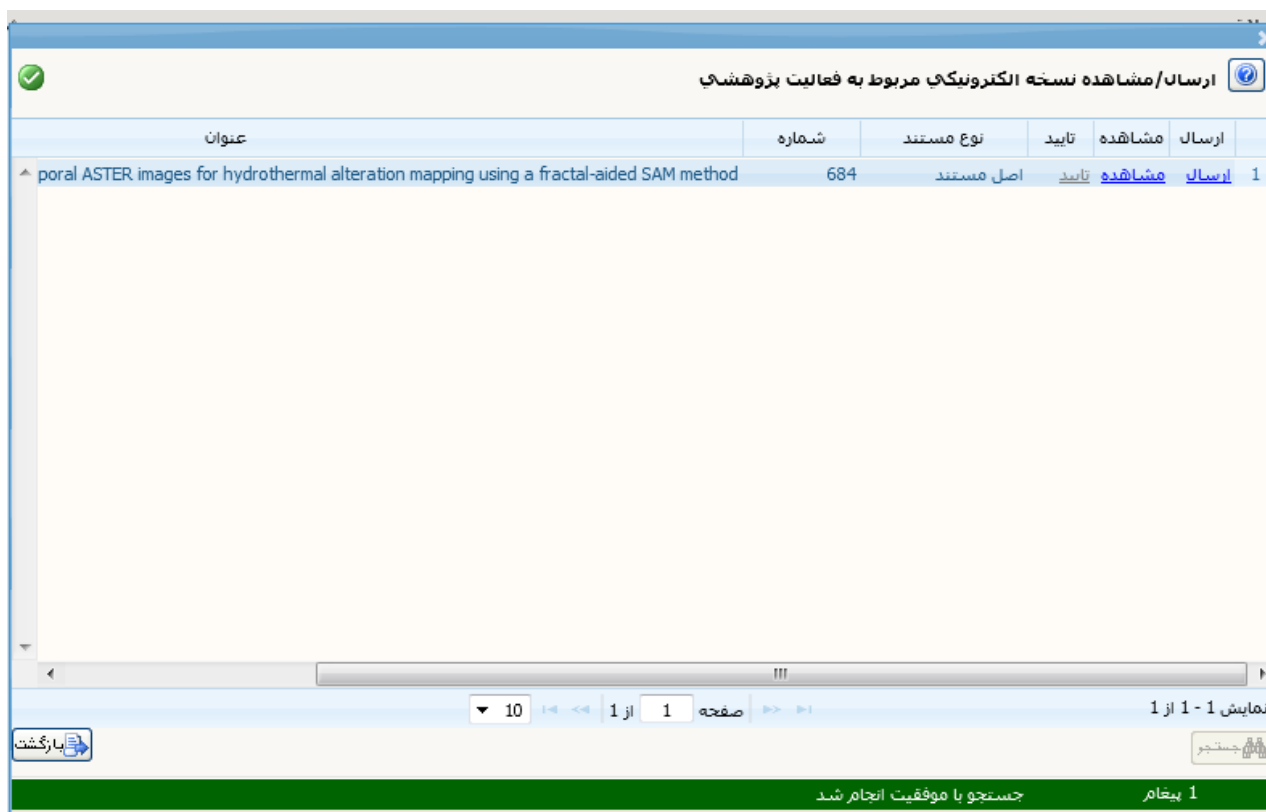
ارسال/مشاهده نسخه الکترونيکي مربوط به فعاليت پژوهشي

| | ارسال | مشاهده | تاييد | نوع مستند | شماره | عنوان |
|---|---|---|---|---|---|---|
| 1 | ارسال | مشاهده | تاييد | اصل مستند | 684 | poral ASTER images for hydrothermal alteration mapping using a fractal-aided SAM method |

نمایش 1 - 1 از 1

صفحه 1 از 1 10

جستجو

بازگشت

1 پيغام جستجو با موفقيت انجام شد